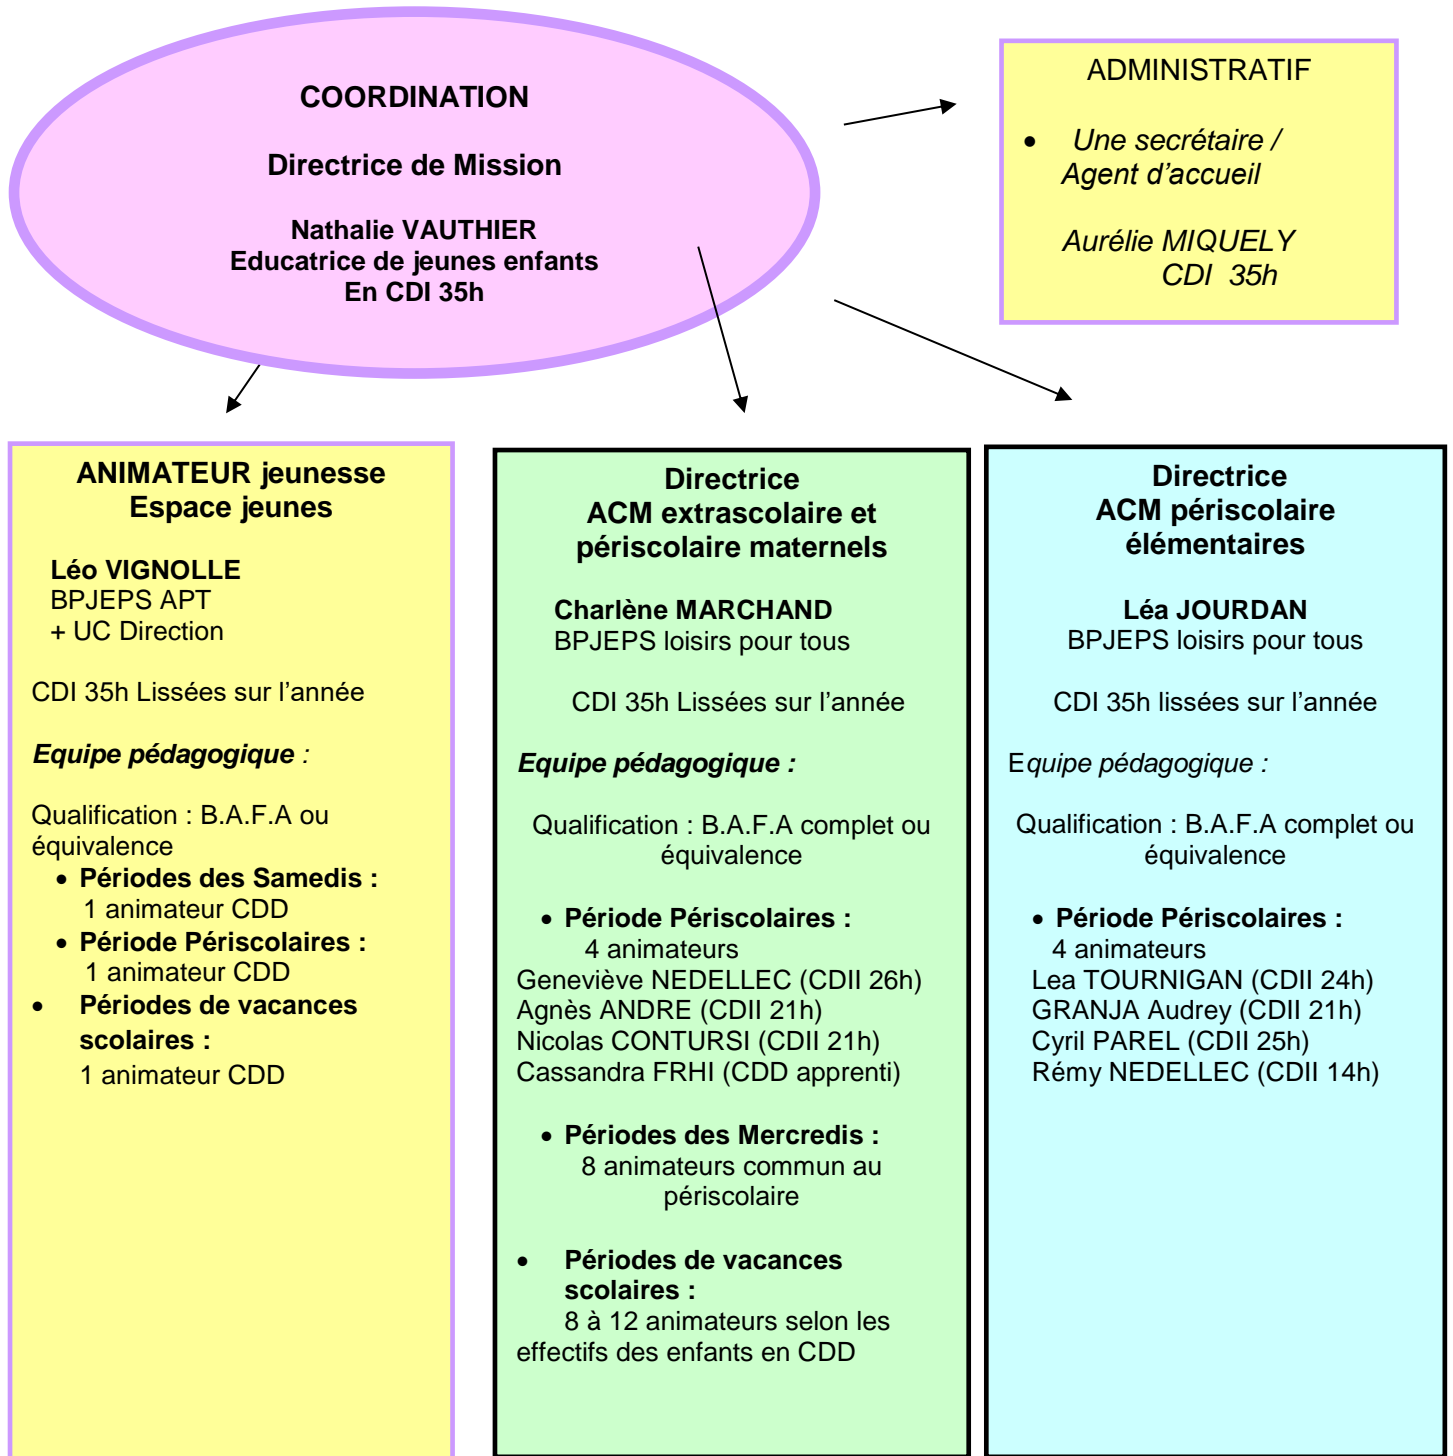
COORDINATION

Directrice de Mission

Nathalie VAUTHIER
Educatrice de jeunes enfants
En CDI 35h

ADMINISTRATIF

- Une secrétaire / Agent d'accueil

Aurélie MIQUELY
CDI 35h

ANIMATEUR jeunesse
Espace jeunes

Léo VIGNOLLE
BPJEPS APT
+ UC Direction

CDI 35h Lissées sur l'année

Equipe pédagogique :

Qualification : B.A.F.A ou équivalence

- Périodes des Samedis :
1 animateur CDD
- Période Périscolaires :
1 animateur CDD
- Périodes de vacances scolaires :
1 animateur CDD

Directrice
ACM extrascolaire et périscolaire maternels

Charlène MARCHAND
BPJEPS loisirs pour tous

CDI 35h Lissées sur l'année

Equipe pédagogique :

Qualification : B.A.F.A complet ou équivalence

- Période Périscolaires :
4 animateurs
Geneviève NEDELLEC (CDII 26h)
Agnès ANDRE (CDII 21h)
Nicolas CONTURSI (CDII 21h)
Cassandra FRHI (CDD apprenti)

- Périodes des Mercredis :
8 animateurs commun au périscolaire

- Périodes de vacances scolaires :
8 à 12 animateurs selon les effectifs des enfants en CDD

Directrice
ACM périscolaire élémentaires

Léa JOURDAN
BPJEPS loisirs pour tous

CDI 35h lissées sur l'année

Equipe pédagogique :

Qualification : B.A.F.A complet ou équivalence

- Période Périscolaires :
4 animateurs
Lea TOURNIGAN (CDII 24h)
GRANJA Audrey (CDII 21h)
Cyril PAREL (CDII 25h)
Rémy NEDELLEC (CDII 14h)